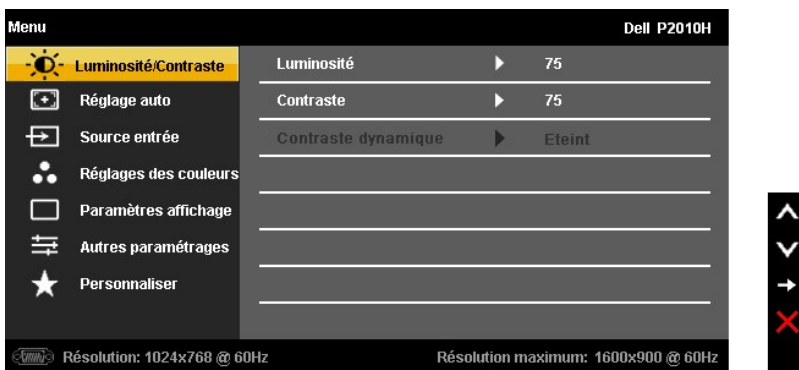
Menu
Dell P2010H

Luminosité/Contraste
Réglage auto
Source entrée
Réglages des couleurs
Paramètres affichage
Autres paramétrages
Personnaliser

Luminosité 75
Contraste 75
Contraste dynamique Eteint

VGA Résolution: 1024x768 @ 60Hz
Résolution maximum: 1600x900 @ 60Hz